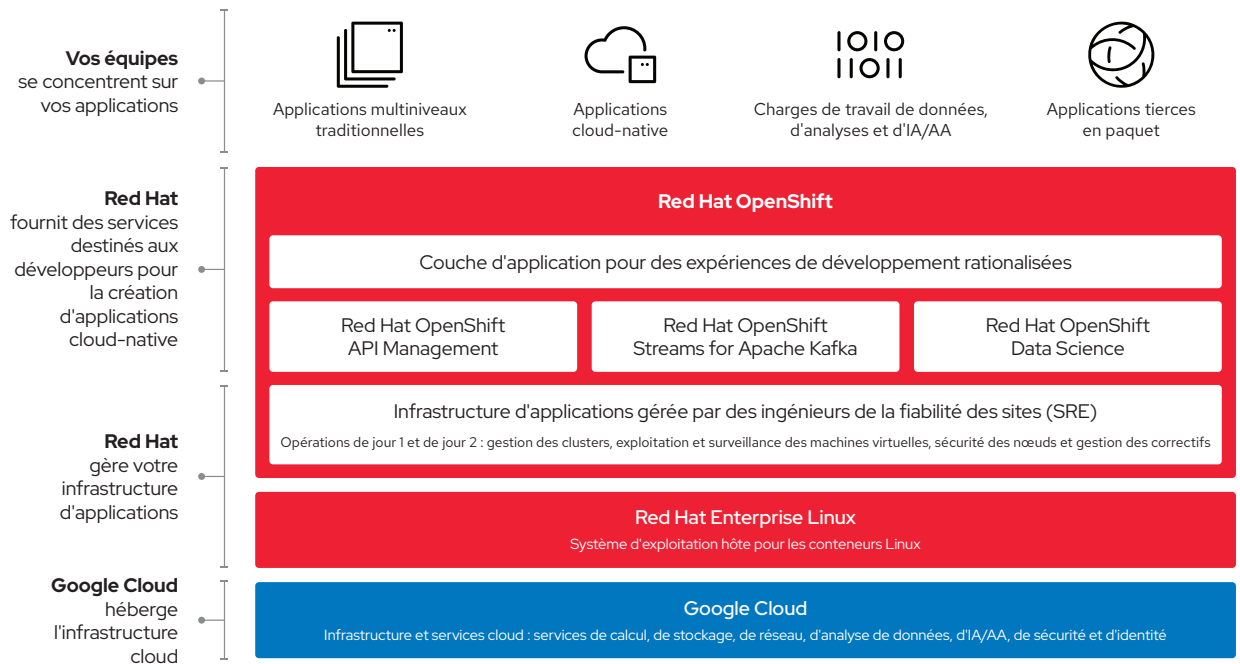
**Vos équipes** se concentrent sur vos applications

Applications multiniveaux traditionnelles

Applications cloud-native

1010
1101

Charges de travail de données, d'analyses et d'IA/AA

Applications tierces en paquet

**Red Hat** fournit des services destinés aux développeurs pour la création d'applications cloud-native

**Red Hat** gère votre infrastructure d'applications

**Google Cloud** héberge l'infrastructure cloud

**Red Hat OpenShift**

Couche d'application pour des expériences de développement rationalisées

Red Hat OpenShift API Management

Red Hat OpenShift Streams for Apache Kafka

Red Hat OpenShift Data Science

Infrastructure d'applications gérée par des ingénieurs de la fiabilité des sites (SRE)

Opérations de jour 1 et de jour 2 : gestion des clusters, exploitation et surveillance des machines virtuelles, sécurité des nœuds et gestion des correctifs

Red Hat Enterprise Linux

Système d'exploitation hôte pour les conteneurs Linux

Google Cloud

Infrastructure et services cloud : services de calcul, de stockage, de réseau, d'analyse de données, d'IA/AA, de sécurité et d'identité